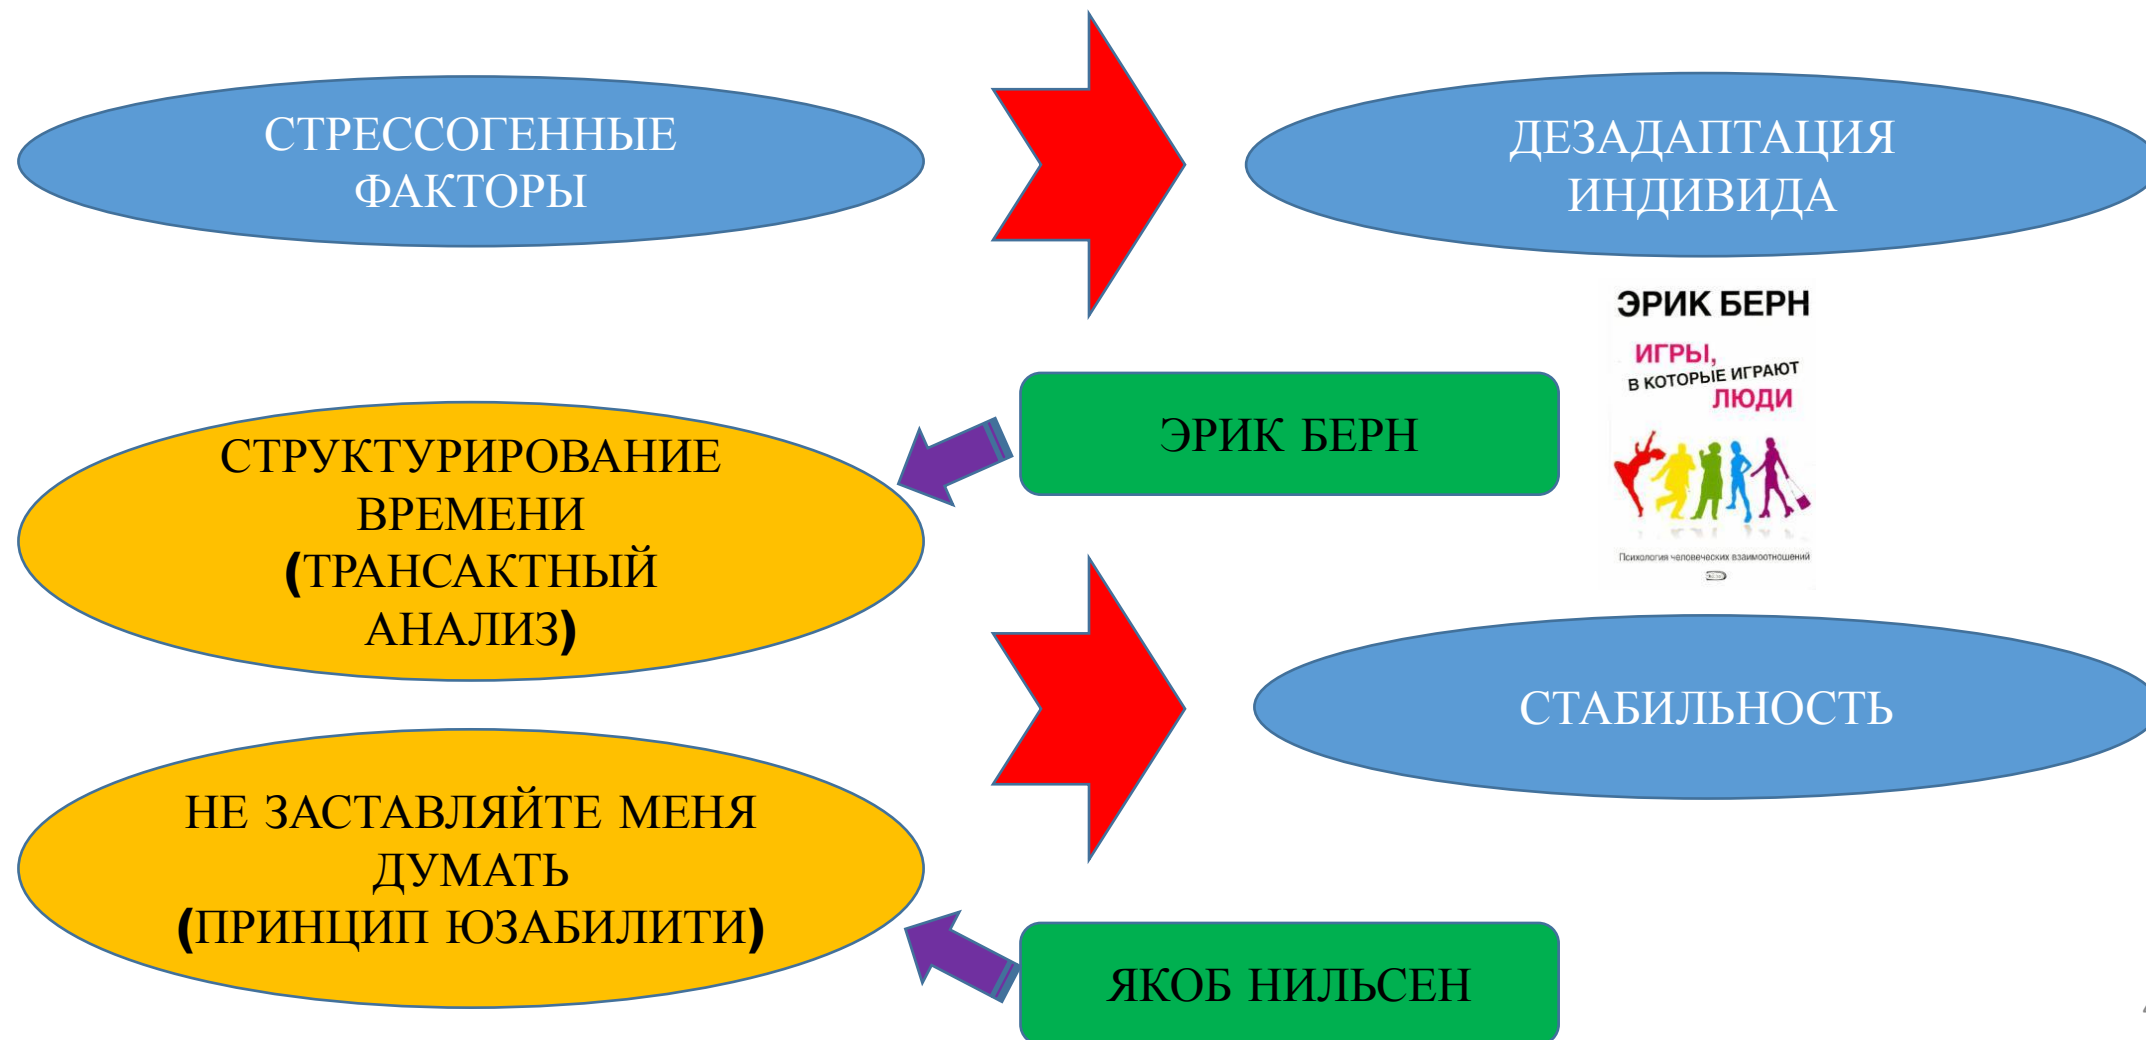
СТРЕССОГЕННЫЕ ФАКТОРЫ

ДЕЗАДАПТАЦИЯ ИНДИВИДА

ЭРИК БЕРН
ИГРЫ, В КОТОРЫЕ ИГРАЮТ ЛЮДИ
Психология человеческих взаимоотношений

ЭРИК БЕРН

СТРУКТУРИРОВАНИЕ ВРЕМЕНИ (ТРАНСАКТНЫЙ АНАЛИЗ)

СТАБИЛЬНОСТЬ

НЕ ЗАСТАВЛЯЙТЕ МЕНЯ ДУМАТЬ (ПРИНЦИП ЮЗАБИЛИТИ)

ЯКОБ НИЛЬСЕН